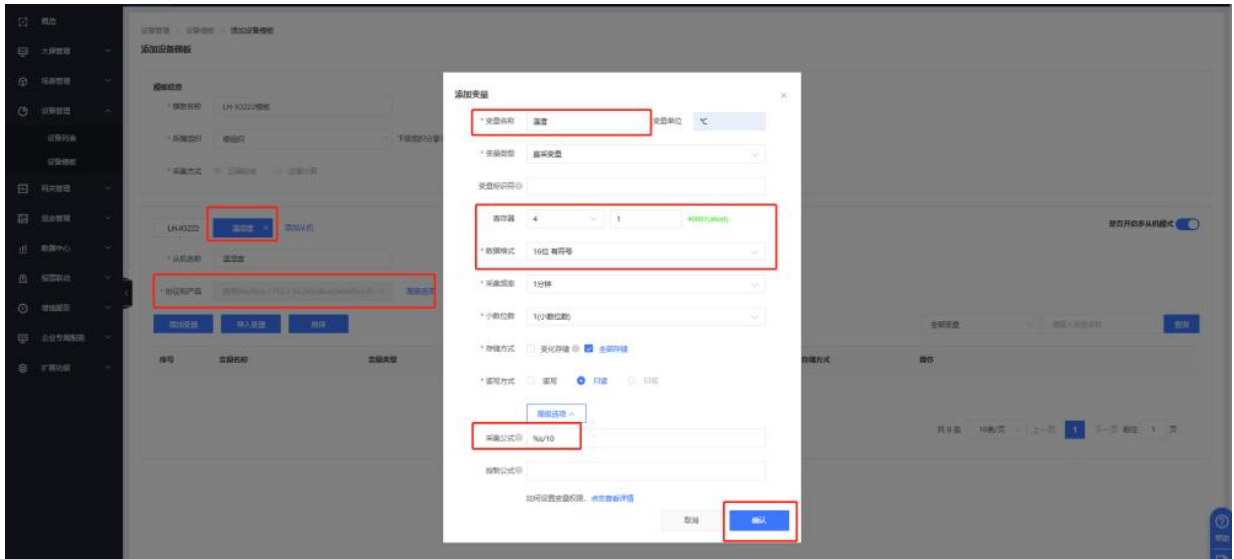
概览
大屏管理
场景管理
设备管理
设备列表
设备模板
网关管理
组态管理
数据中心
报警联动
增值服务
企业专属服务
扩展功能

设备管理 / 设备模板 / 添加设备模板
添加设备模板

模板信息
* 模板名称 LH-IO222模板
* 所属组织 地址
* 采集方式

LH-IO222 温湿度 × 添加从机
* 从机名称 温湿度
* 协议和产品
添加变量 导入变量 排序

序号 变量名称 变量类型 存储方式 操作

是否开启多从机模式
全部变量 搜索
共0条 10条/页 上一页 1 下一页 前往 1 页

添加变量
* 变量名称 温度 变量单位 ℃
* 变量类型 直采变量
变量标识符
寄存器 4 1 40001(short)
* 数据格式 16位 有符号
* 采集频率 1分钟
* 小数位数 1(小数位数)
* 存储方式 变化存储 全部存储
* 读写方式 读写 只读 只写
高级选项 ^
采集公式 %s/10
控制公式
如何设置变量权限，点击查看详情
取消 确认
帮助